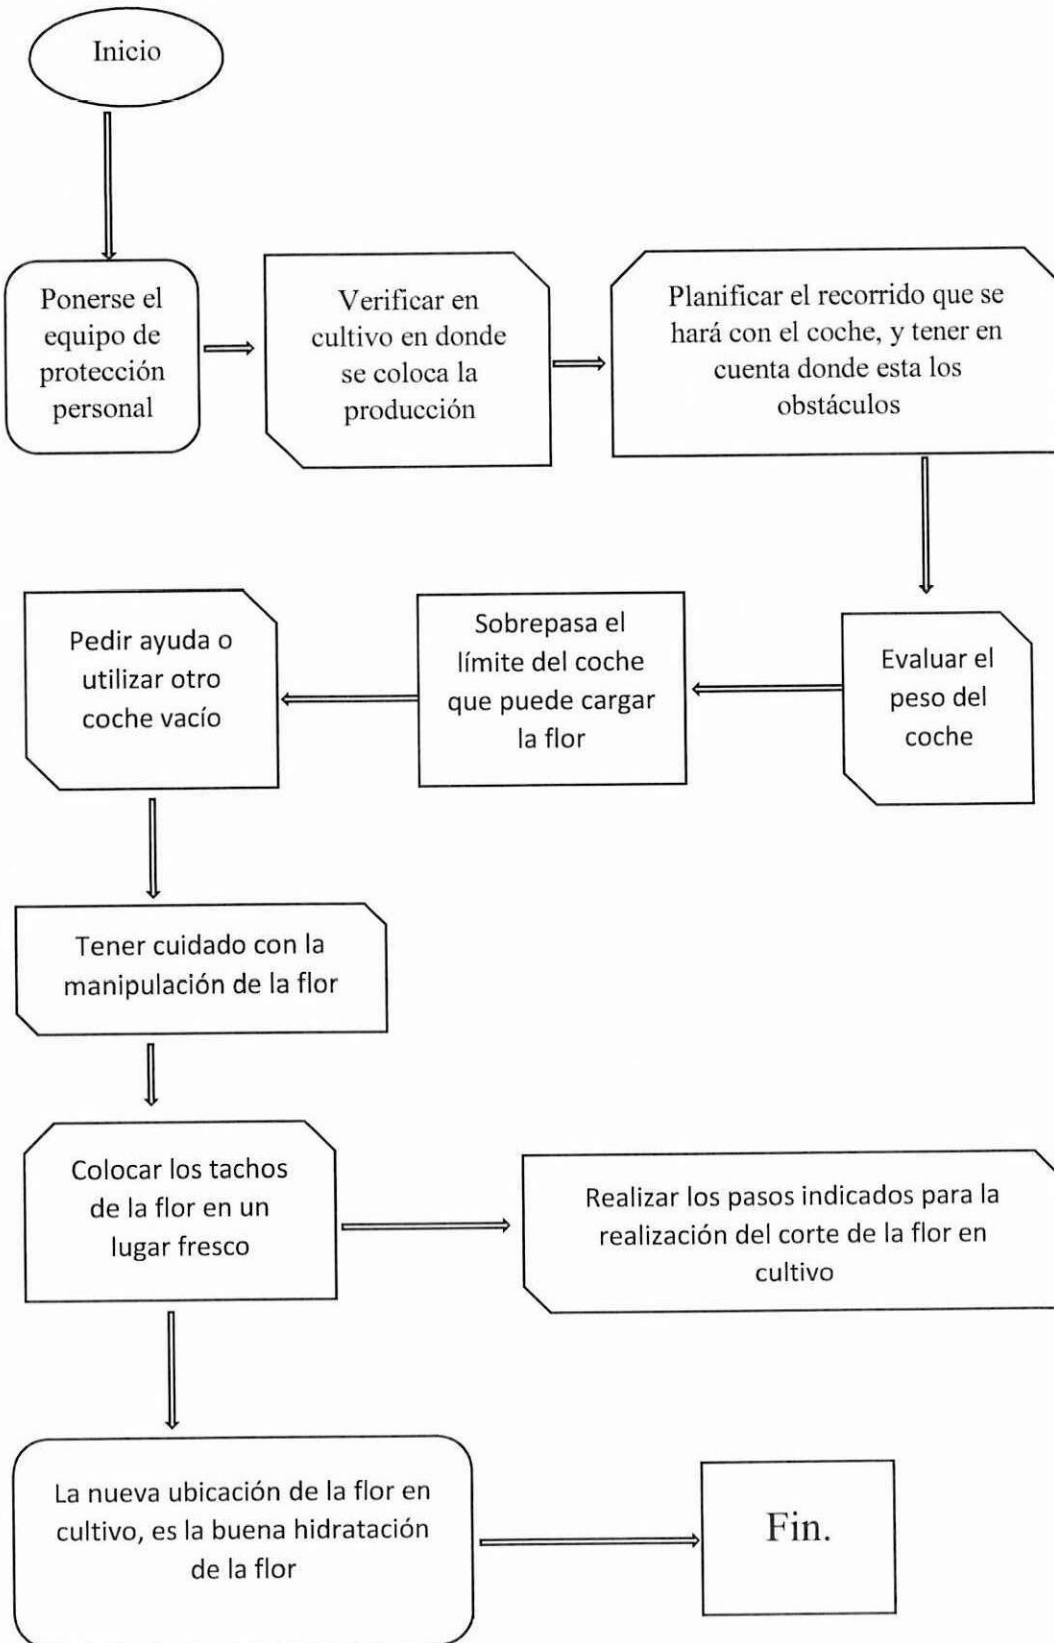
Inicio

Ponerse el equipo de protección personal

Verificar en cultivo en donde se coloca la producción

Planificar el recorrido que se hará con el coche, y tener en cuenta donde esta los obstáculos

Evaluar el peso del coche

Sobrepasa el límite del coche que puede cargar la flor

Pedir ayuda o utilizar otro coche vacío

Tener cuidado con la manipulación de la flor

Colocar los tachos de la flor en un lugar fresco

Realizar los pasos indicados para la realización del corte de la flor en cultivo

La nueva ubicación de la flor en cultivo, es la buena hidratación de la flor

Fin.